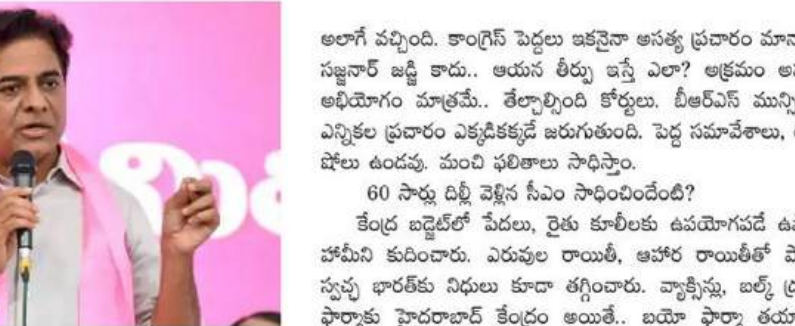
అలాగే వచ్చింది. కాంగ్రెస్ పెద్దలు ఇకనైనా అసత్య ప్రచారం మాన
సజ్జనార్ జడ్జి కాదు.. ఆయన తీర్పు ఇస్తే ఎలా? అక్రమం అ
అభియోగం మాత్రమే.. తేల్చాల్సింది కోర్టులు. బీఆర్ఎస్ మున్సి
ఎన్నికల ప్రచారం ఎక్కడికక్కడే జరుగుతుంది. పెద్ద సమావేశాలు,
షోలు ఉండవు. మంచి ఫలితాలు సాధిస్తాం.

60 సార్లు ఢిల్లీ వెళ్లిన సీఎం సాధించిందేంటి?

కేంద్ర బడ్జెట్‌లో పేదలు, రైతు కూలీలకు ఉపయోగపడే ఉ
హామీని కుదించారు. ఎరువుల రాయితీ, ఆహార రాయితీతో పా
స్వచ్ఛ భారత్‌కు నిధులు కూడా తగ్గించారు. వ్యాక్సిన్లు, బల్క్ డ్ర
ఫార్మాకు హైదరాబాద్ కేంద్రం అయితే.. బయో ఫార్మా తయా